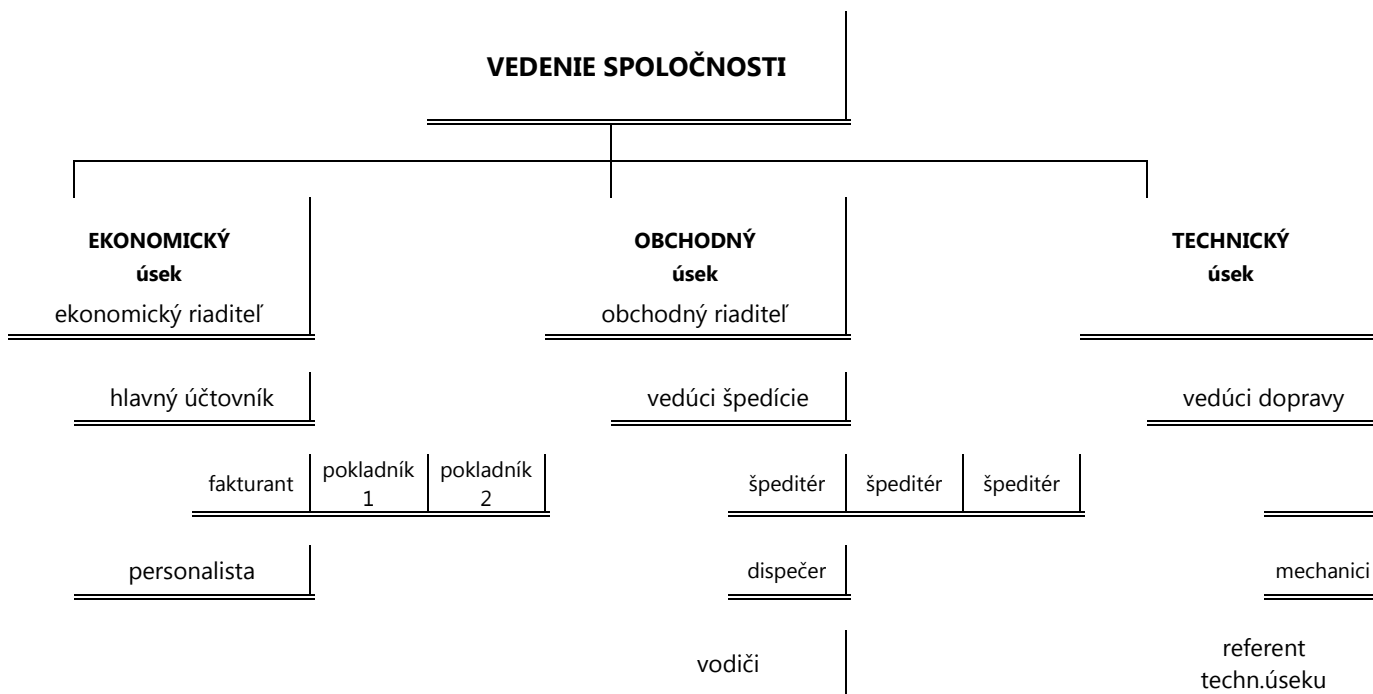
VEDENIE SPOLOČNOSTI

EKONOMICKÝ úsek
ekonomický riaditeľ

hlavný účtovník

fakturant

pokladník 1

pokladník 2

personalista

OBCHODNÝ úsek
obchodný riaditeľ

vedúci špedície

špeditér

špeditér

špeditér

dispečer

vodiči

TECHNICKÝ úsek

vedúci dopravy

mechanici

referent techn.úseku